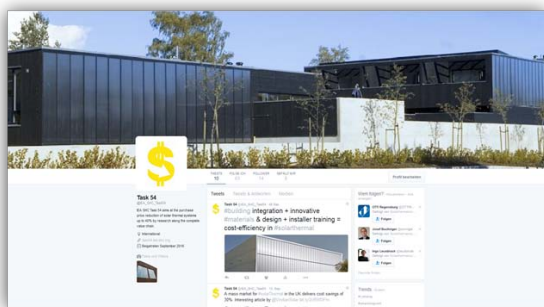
$

Task 54

#building integration + innovative #materials & design + installer training = cost-efficiency in #solarthermal

Tweets

Folgen

Folgen

Folgen

Trends

Profil bearbeiten

Wem folgen?

Task 54

Task 54

Task 54